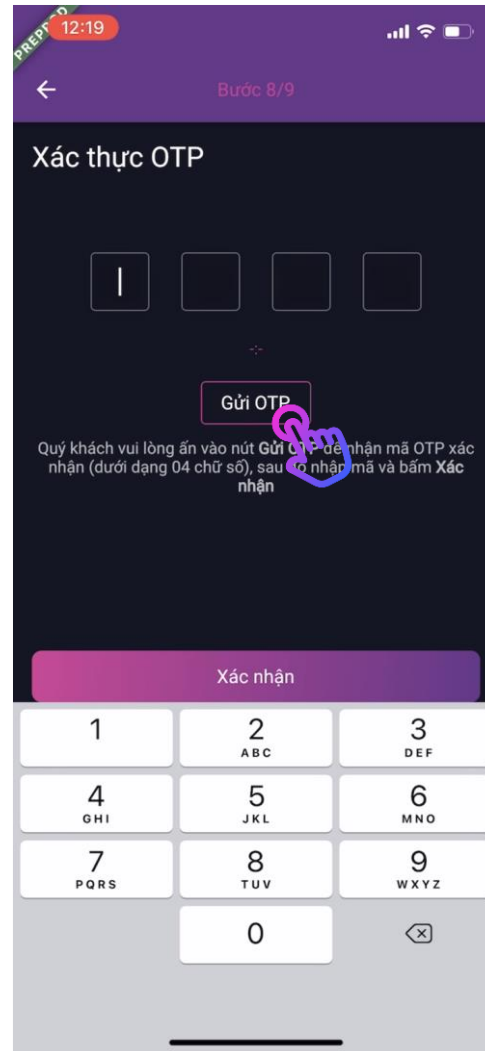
PREPROD
12:19

Bước 8/9

Xác thực OTP

Gửi OTP

Quý khách vui lòng ấn vào nút Gửi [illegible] để nhận mã OTP xác nhận (dưới dạng 04 chữ số), sau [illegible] nhập mã và bấm Xác nhận

Xác nhận

1
2 ABC
3 DEF
4 GHI
5 JKL
6 MNO
7 PQRS
8 TUV
9 WXYZ
0